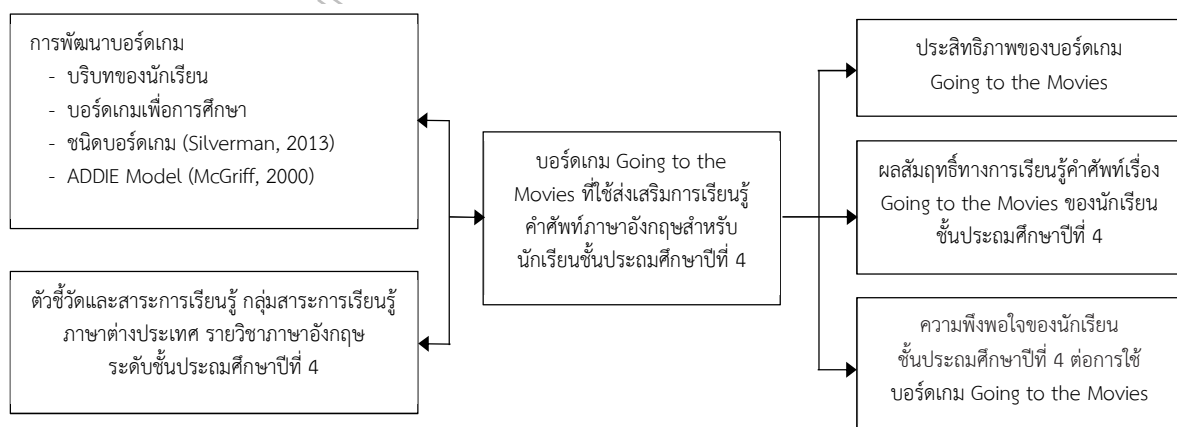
การพัฒนาบอร์ดเกม
- บริบทของนักเรียน
- บอร์ดเกมเพื่อการศึกษา
- ชนิดบอร์ดเกม (Silverman, 2013)
- ADDIE Model (McGriff, 2000)

ตัวชี้วัดและสาระการเรียนรู้ กลุ่มสาระการเรียนรู้ภาษาต่างประเทศ รายวิชาภาษาอังกฤษ ระดับชั้นประถมศึกษาปีที่ 4

บอร์ดเกม Going to the Movies ที่ใช้ส่งเสริมการเรียนรู้คำศัพท์ภาษาอังกฤษสำหรับนักเรียนชั้นประถมศึกษาปีที่ 4

ประสิทธิภาพของบอร์ดเกม Going to the Movies

ผลสัมฤทธิ์ทางการเรียนรู้คำศัพท์เรื่อง Going to the Movies ของนักเรียนชั้นประถมศึกษาปีที่ 4

ความพึงพอใจของนักเรียนชั้นประถมศึกษาปีที่ 4 ต่อการใช้บอร์ดเกม Going to the Movies